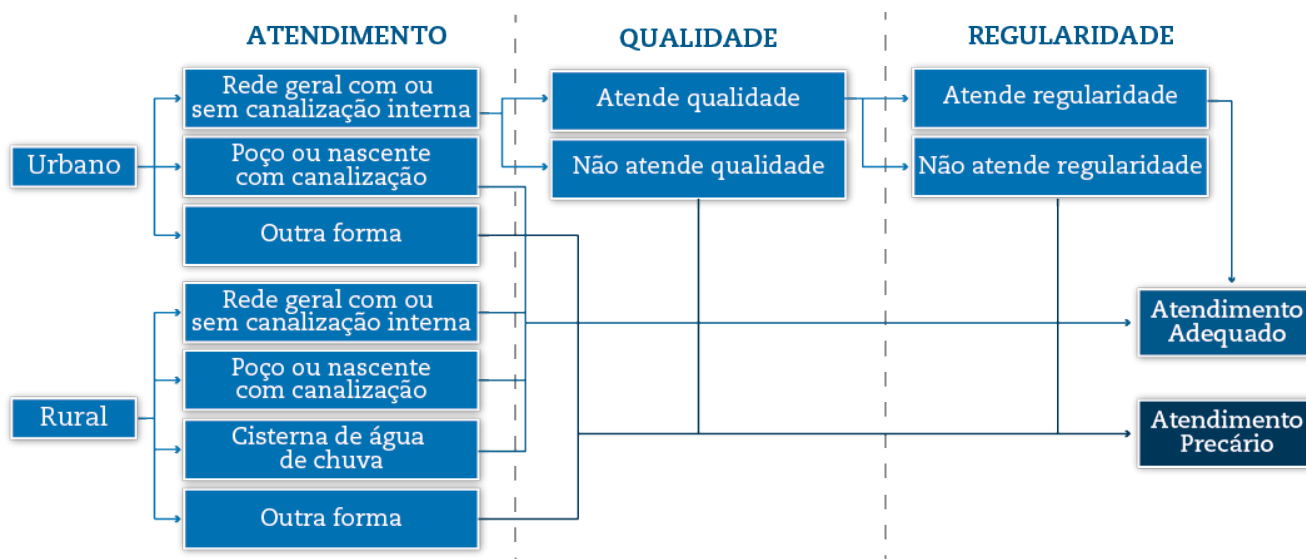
ATENDIMENTO

QUALIDADE

REGULARIDADE

Urbano

Rede geral com ou sem canalização interna

Poço ou nascente com canalização

Outra forma

Atende qualidade

Não atende qualidade

Atende regularidade

Não atende regularidade

Rural

Rede geral com ou sem canalização interna

Poço ou nascente com canalização

Cisterna de água de chuva

Outra forma

Atendimento Adequado

Atendimento Precário